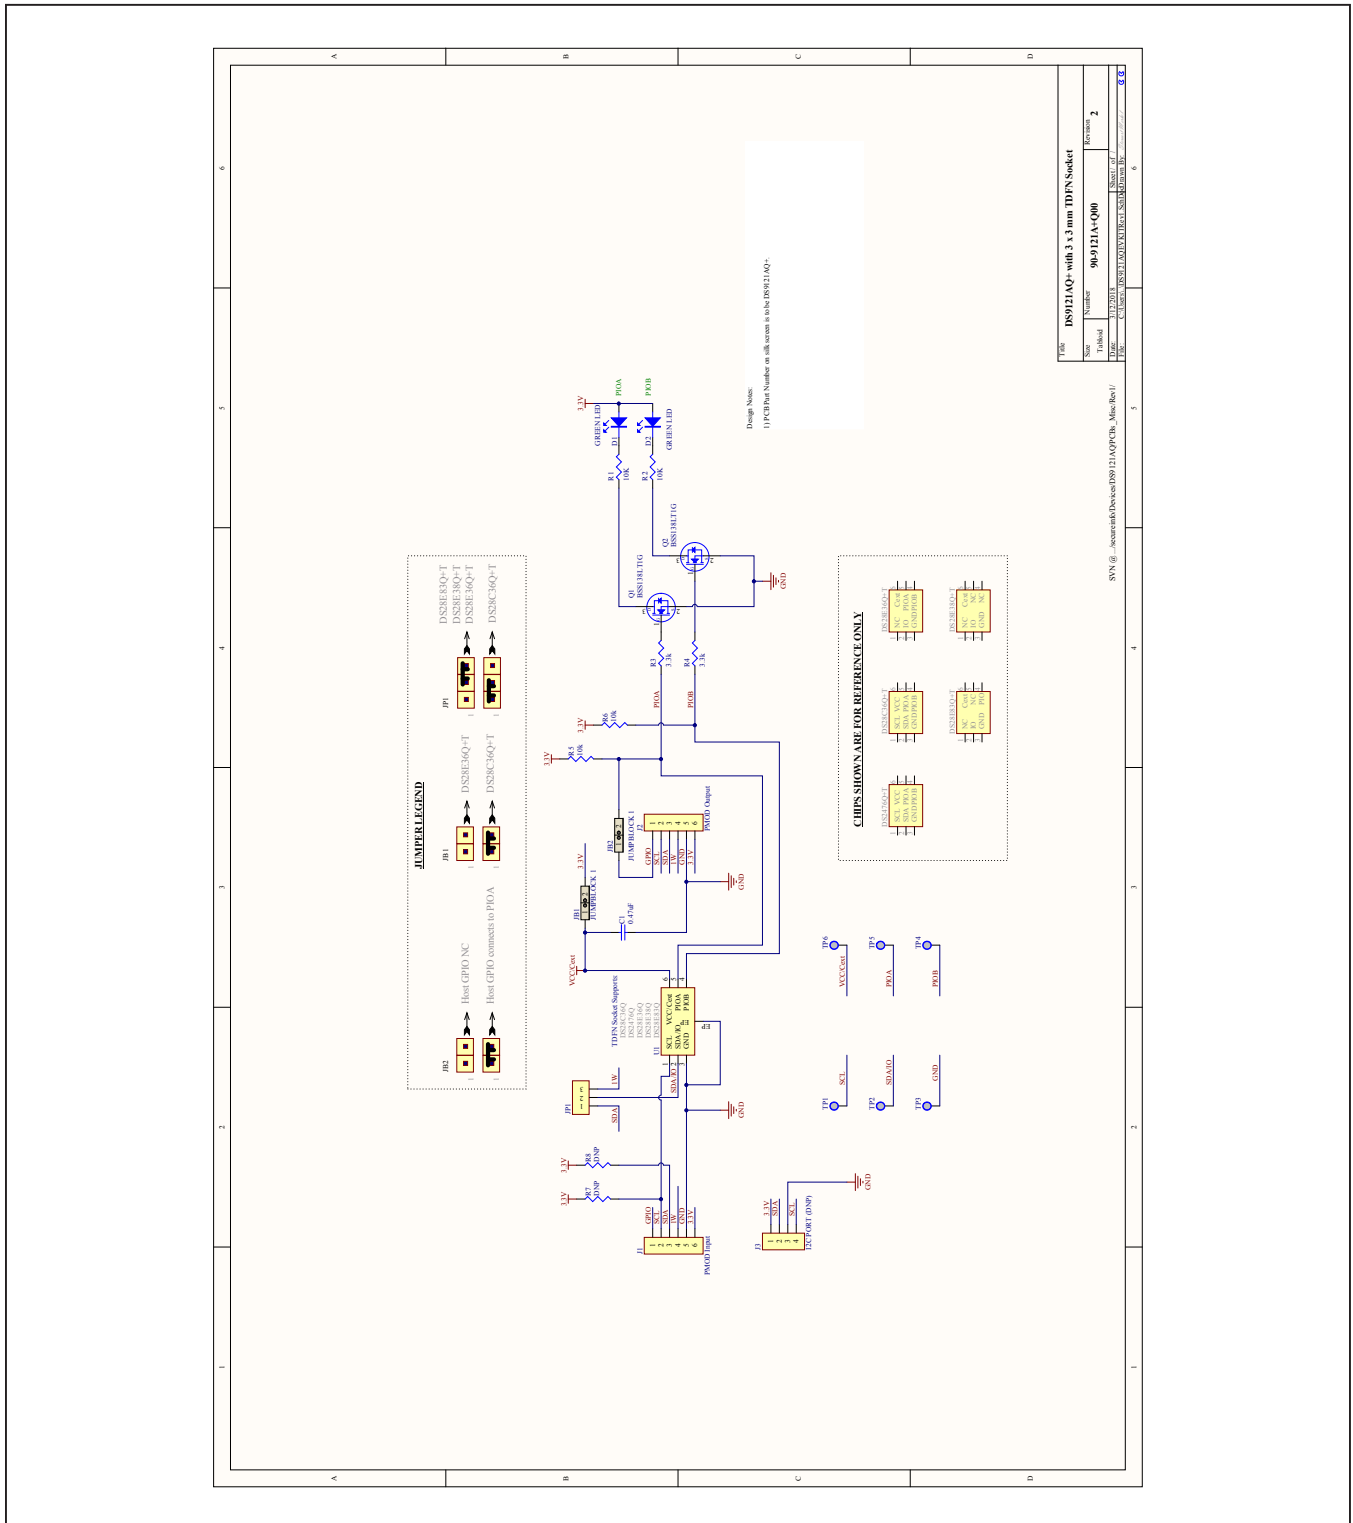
A
B
C
D
6
5
4
3
2
1

Title
DS9121AQ+ with 3 x 3 mm TDFN Socket
Size
Tabloid
Number
90-9121A+Q00
Revision
2
Date: 3/12/2018
Sheet of
File: C:\Users\...\DS9121AQEVKIT\Rev1.SchDoc
Drawn By:

SVN @.../secureinfo/Devices/DS9121AQ/PCBs_Misc/Rev1/

Design Notes:
1) PCB Part Number on silk screen is to be DS9121AQ+

3.3V
PIOA
PIOB
GREEN LED
D1
D2
GREEN LED
R1
10K
R2
10K
Q2
BSS138LT1G
Q1
BSS138LT1G
GND
R3
3.3k
R4
3.3k
PIOA
PIOB
3.3V
R6
10k
3.3V
R5
10k
JB2
JUMPBLOCK 1
J2
PMOD Output
GPIO
SCL
SDA
1W
GND
3.3V
GND
3.3V
JB1
JUMPBLOCK 1
C1
0.47uF
VCC/Cext
TDFN Socket Supports:
DS28C36Q
DS2476Q
DS28E36Q
DS28E38Q
DS28E83Q
U1
SCL
SDA/IO
GND
VCC/Cext
PIOA
PIOB
EP
SDA/IO
JP1
1W
SDA
GND
3.3V
R8
DNP
3.3V
R7
DNP
GPIO
SCL
SDA
1W
GND
3.3V
J1
PMOD Input
J3
3.3V
SDA
SCL
I2C PORT (DNP)
GND
TP6
VCC/Cext
TP5
PIOA
TP4
PIOB
TP1
SCL
TP2
SDA/IO
TP3
GND

JUMPER LEGEND
JB2
Host GPIO NC
Host GPIO connects to PIOA
JB1
DS28E36Q+T
DS28C36Q+T
JP1
DS28E83Q+T
DS28E38Q+T
DS28E36Q+T
DS28C36Q+T

CHIPS SHOWN ARE FOR REFERENCE ONLY
DS28E36Q+T
DS28C36Q+T
DS2476Q+T
DS28E38Q+T
DS28E83Q+T